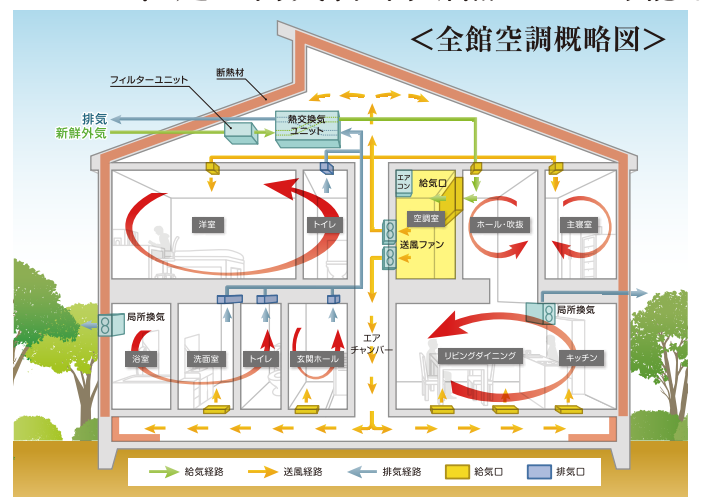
＜全館空調概略図＞

フィルターユニット
断熱材
排気
新鮮外気
熱交換気ユニット
エアコン
給気口
空調室
送風ファン
洋室
トイレ
ホール・吹抜
主寝室
局所換気
局所換気
浴室
洗面室
トイレ
玄関ホール
エアチャンバー
リビングダイニング
キッチン

給気経路
送風経路
排気経路
給気口
排気口